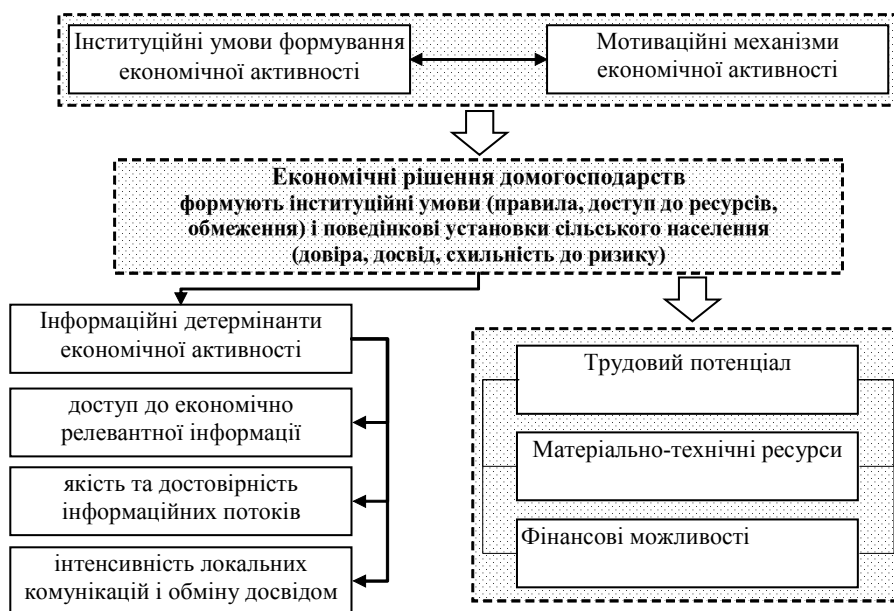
Інституційні умови формування економічної активності

Мотиваційні механізми економічної активності

Економічні рішення домогосподарств формують інституційні умови (правила, доступ до ресурсів, обмеження) і поведінкові установки сільського населення (довіра, досвід, схильність до ризику)

Інформаційні детермінанти економічної активності

доступ до економічно релевантної інформації

якість та достовірність інформаційних потоків

інтенсивність локальних комунікацій і обміну досвідом

Трудовий потенціал

Матеріально-технічні ресурси

Фінансові можливості